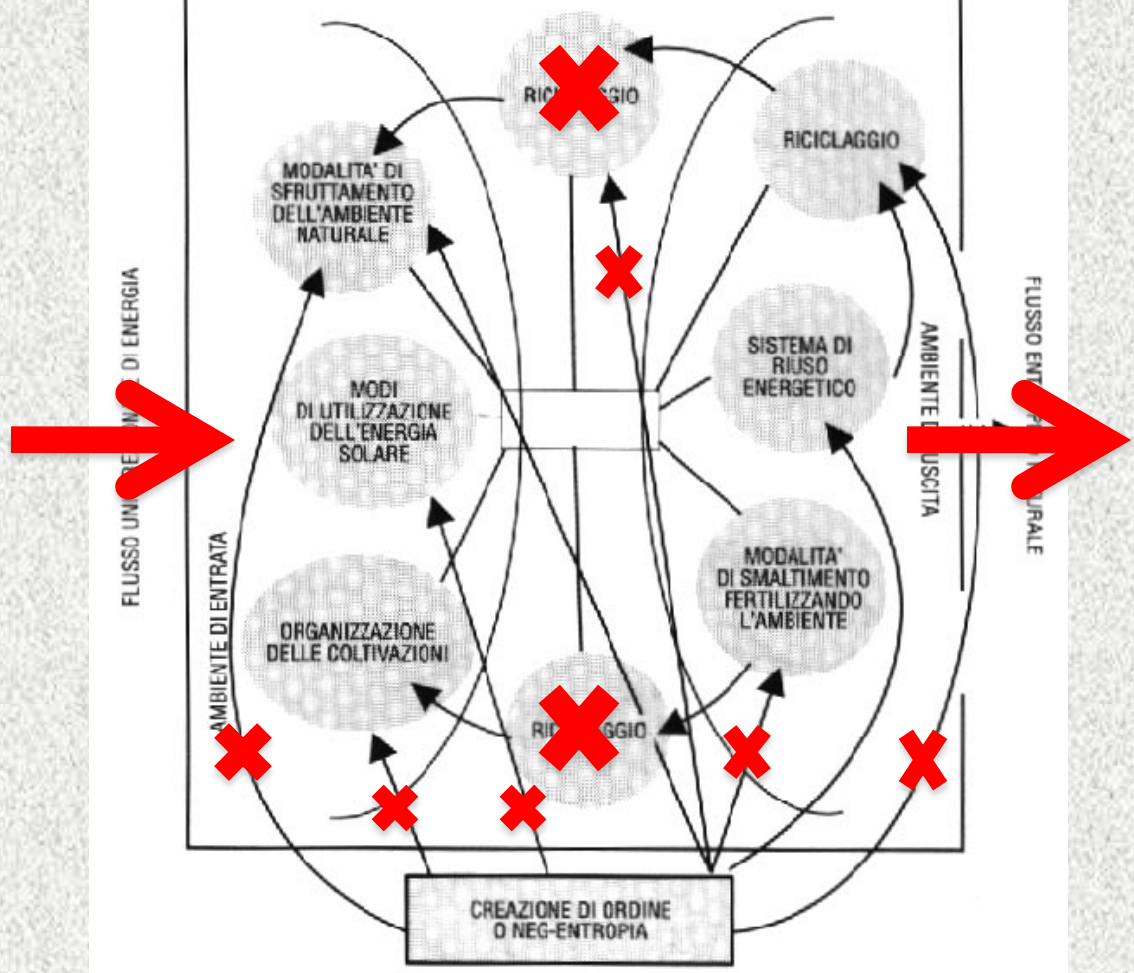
RIC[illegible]GIO

RICICLAGGIO

MODALITA' DI SFRUTTAMENTO DELL'AMBIENTE NATURALE

FLUSSO UNI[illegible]E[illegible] DI ENERGIA

MODI DI UTILIZZAZIONE DELL'ENERGIA SOLARE

SISTEMA DI RIUSO ENERGETICO

AMBIENTE D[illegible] USCITA

FLUSSO ENT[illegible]URALE

AMBIENTE DI ENTRATA

ORGANIZZAZIONE DELLE COLTIVAZIONI

MODALITA' DI SMALTIMENTO FERTILIZZANDO L'AMBIENTE

RIC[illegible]GGIO

CREAZIONE DI ORDINE O NEG-ENTROPIA